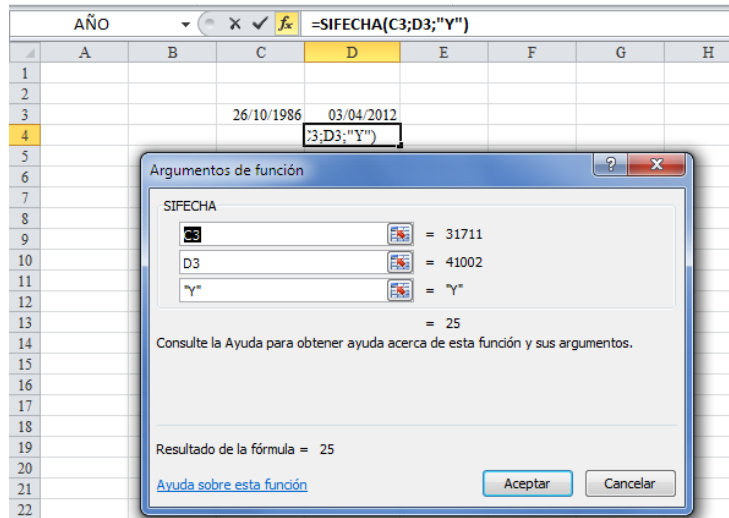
AÑO

=SIFECHA(C3;D3;"Y")

| | A | B | C | D | E | F | G | H |
|---|---|---|---|---|---|---|---|---|
| 1 | | | | | | | | |
| 2 | | | | | | | | |
| 3 | | | 26/10/1986 | 03/04/2012 | | | | |
| 4 | | | | C3;D3;"Y") | | | | |
| 5 | | | | | | | | |
| 6 | | | | | | | | |
| 7 | | | | | | | | |
| 8 | | | | | | | | |
| 9 | | | | | | | | |
| 10 | | | | | | | | |
| 11 | | | | | | | | |
| 12 | | | | | | | | |
| 13 | | | | | | | | |
| 14 | | | | | | | | |
| 15 | | | | | | | | |
| 16 | | | | | | | | |
| 17 | | | | | | | | |
| 18 | | | | | | | | |
| 19 | | | | | | | | |
| 20 | | | | | | | | |
| 21 | | | | | | | | |
| 22 | | | | | | | | |

Argumentos de función

SIFECHA

C3 = 31711

D3 = 41002

"Y" = "Y"

= 25

Consulte la Ayuda para obtener ayuda acerca de esta función y sus argumentos.

Resultado de la fórmula = 25

Ayuda sobre esta función

Aceptar

Cancelar